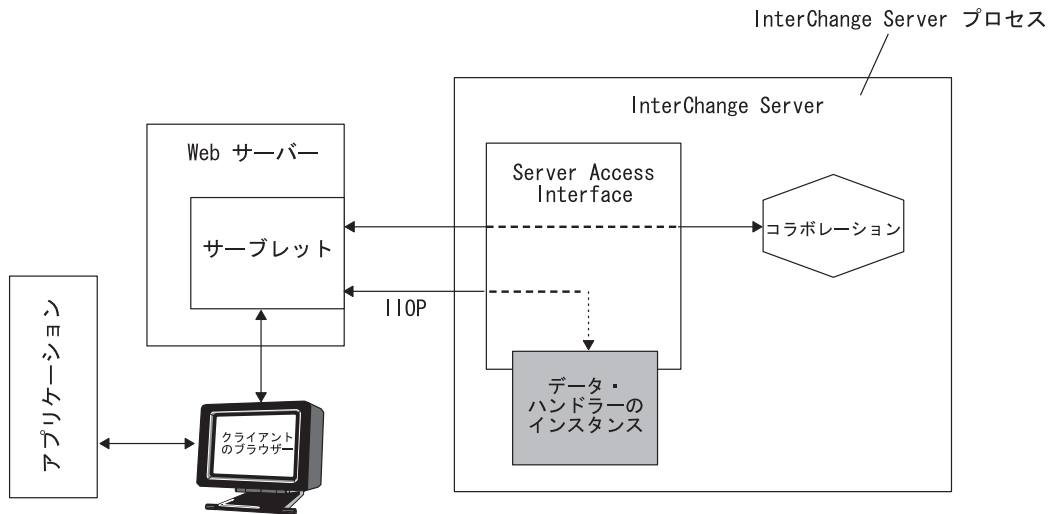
InterChange Server プロセス

InterChange Server

Web サーバー

サーブレット

Server Access Interface

コラボレーション

IIOP

アプリケーション

データ・ハンドラーのインスタンス

クライアントのブラウザー